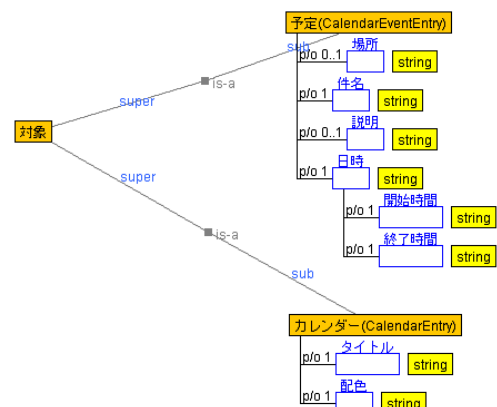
予定(CalendarEventEntry)
sub
p/o 0..1 場所 string
p/o 1 件名 string
p/o 0..1 説明 string
p/o 1 日時 string
p/o 1 開始時間 string
p/o 1 終了時間 string
対象
super
is-a
super
is-a
sub
カレンダー(CalendarEntry)
p/o 1 タイトル string
p/o 1 配色 string